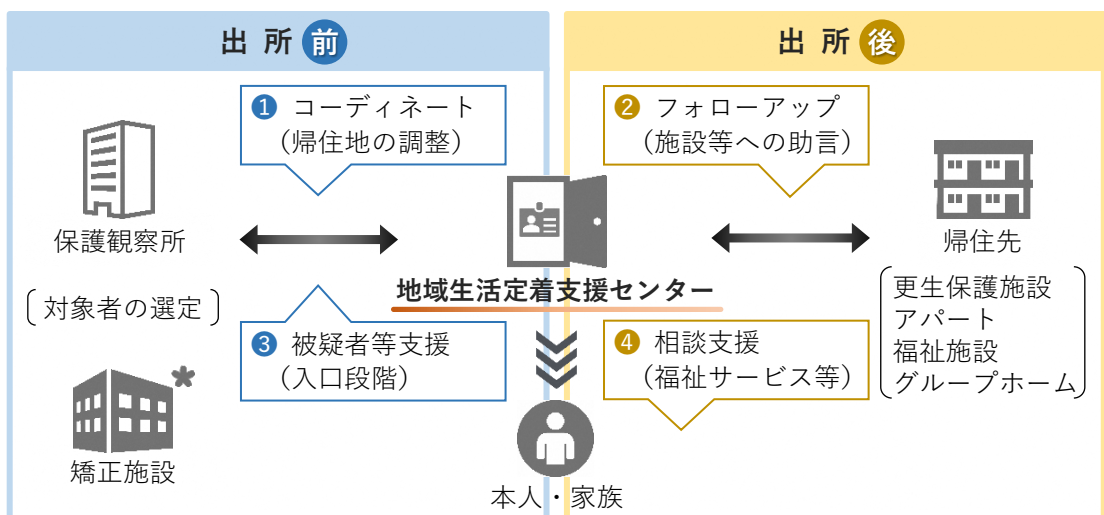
出所前

出所後

❶ コーディネート（帰住地の調整）

❷ フォローアップ（施設等への助言）

保護観察所

（対象者の選定）

地域生活定着支援センター

帰住先

（更生保護施設 アパート 福祉施設 グループホーム）

❸ 被疑者等支援（入口段階）

❹ 相談支援（福祉サービス等）

＊

矯正施設

本人・家族